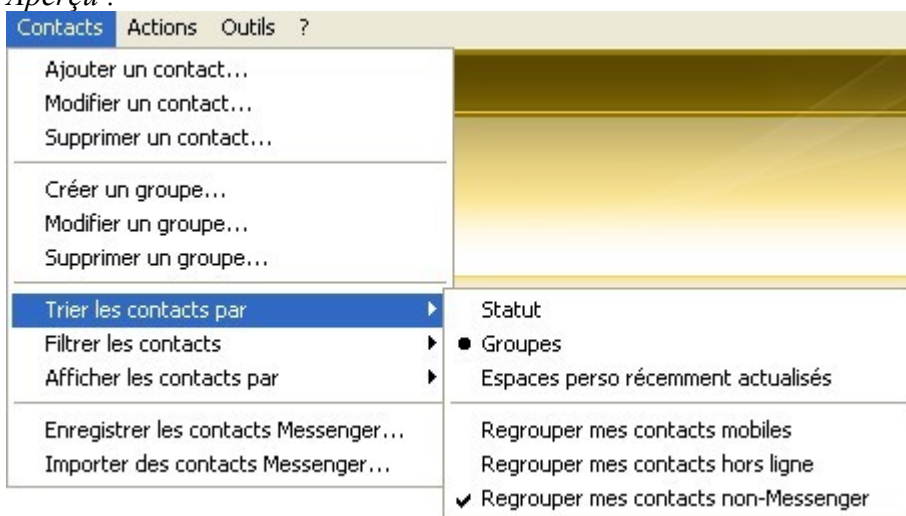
Aperçu :

Contacts Actions Outils ?

Ajouter un contact...
Modifier un contact...
Supprimer un contact...

Créer un groupe...
Modifier un groupe...
Supprimer un groupe...

Trier les contacts par
Filtrer les contacts
Afficher les contacts par

Enregistrer les contacts Messenger...
Importer des contacts Messenger...

Statut
Groupes
Espaces perso récemment actualisés

Regrouper mes contacts mobiles
Regrouper mes contacts hors ligne
Regrouper mes contacts non-Messenger